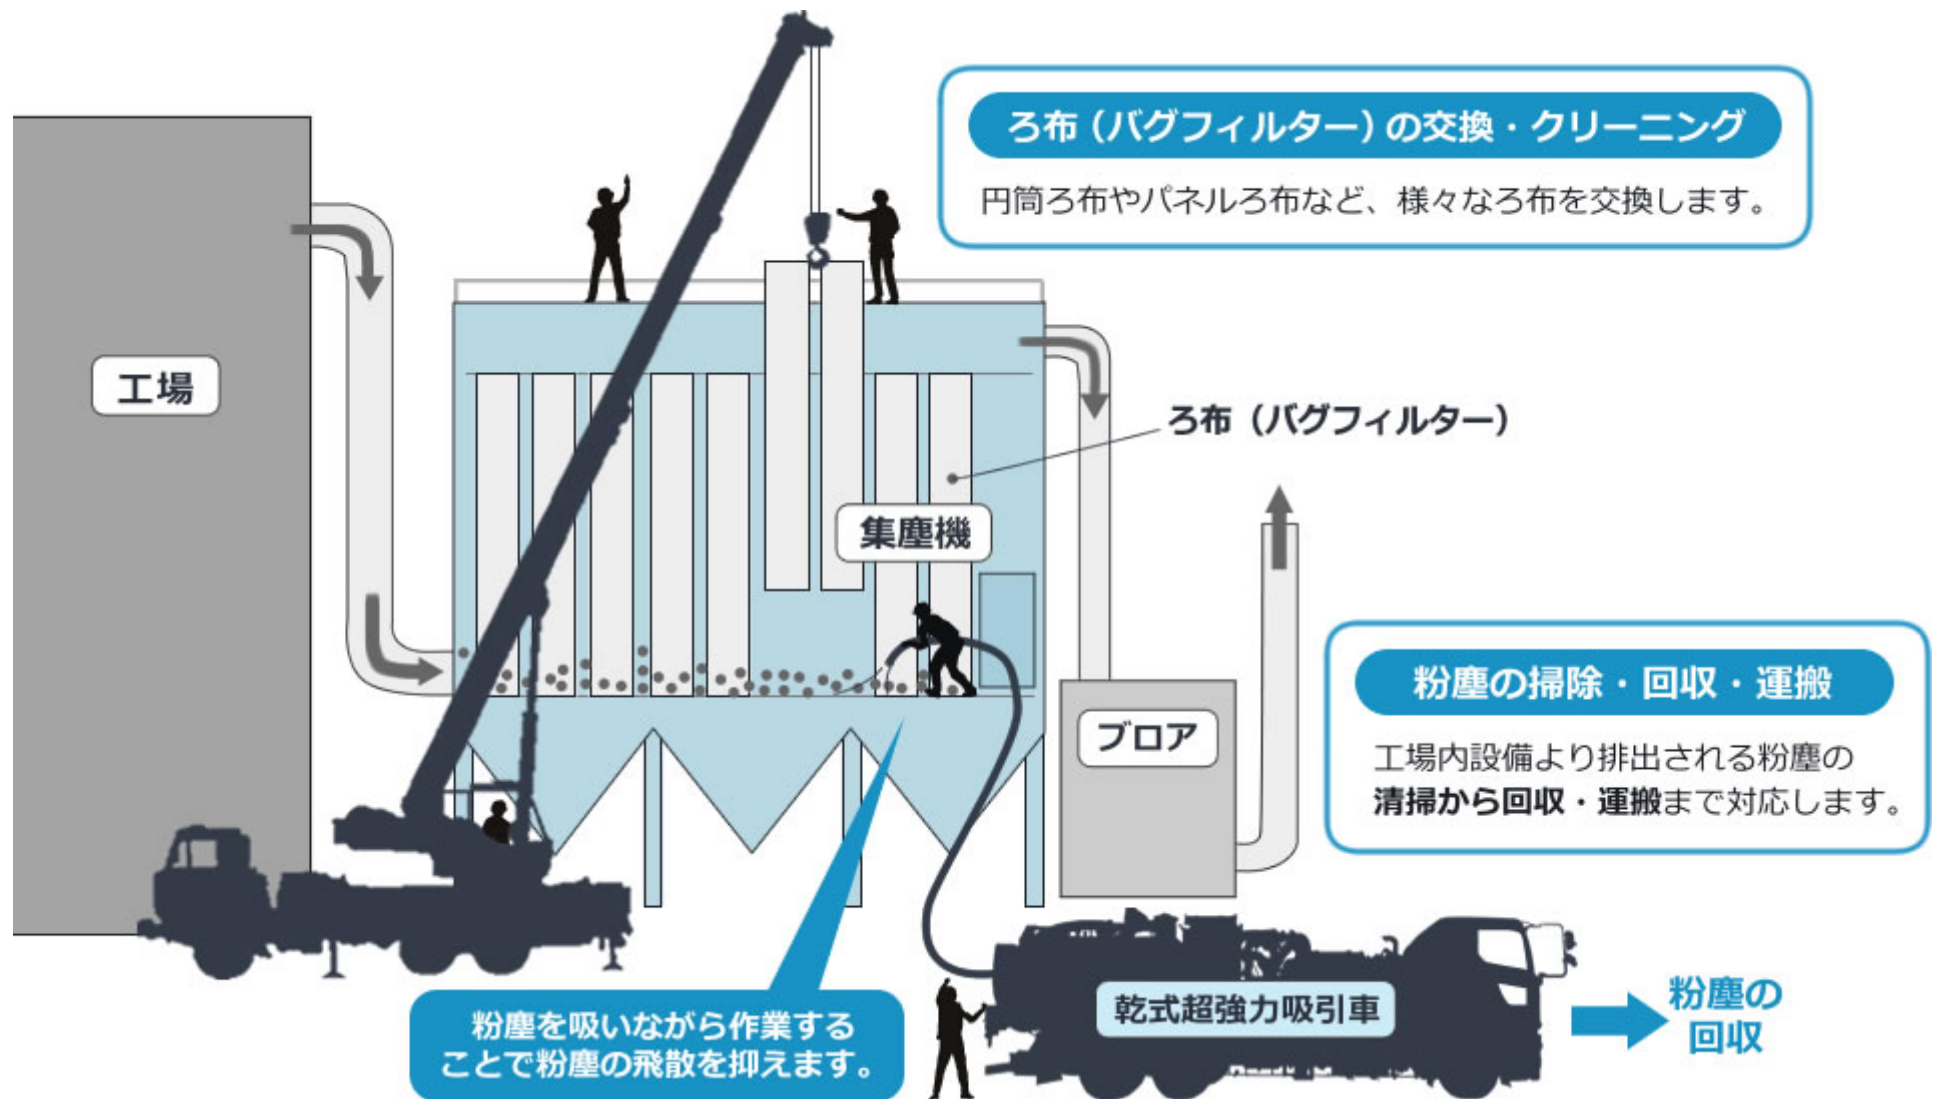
ろ布（バグフィルター）の交換・クリーニング

円筒ろ布やパネルろ布など、様々なろ布を交換します。

工場

ろ布（バグフィルター）

集塵機

ブロア

粉塵の掃除・回収・運搬

工場内設備より排出される粉塵の清掃から回収・運搬まで対応します。

粉塵を吸いながら作業することで粉塵の飛散を抑えます。

乾式超強力吸引車

粉塵の回収